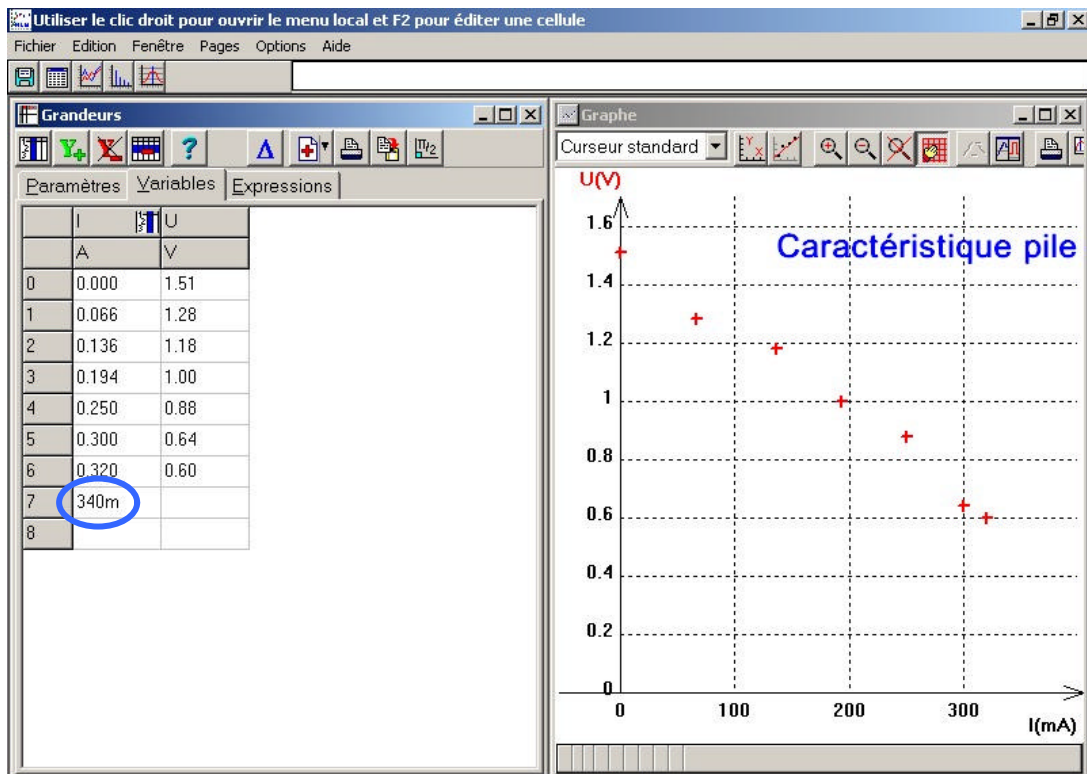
Utiliser le clic droit pour ouvrir le menu local et F2 pour éditer une cellule

Fichier Edition Fenêtre Pages Options Aide

Grandeurs

?

Paramètres Variables Expressions

| | I | U |
|---|---|---|
| | A | V |
| 0 | 0.000 | 1.51 |
| 1 | 0.066 | 1.28 |
| 2 | 0.136 | 1.18 |
| 3 | 0.194 | 1.00 |
| 4 | 0.250 | 0.88 |
| 5 | 0.300 | 0.64 |
| 6 | 0.320 | 0.60 |
| 7 | 340m | |
| 8 | | |

Graphe

Curseur standard

U(V)

Caractéristique pile

1.6
1.4
1.2
1
0.8
0.6
0.4
0.2
0
0 100 200 300
I(mA)